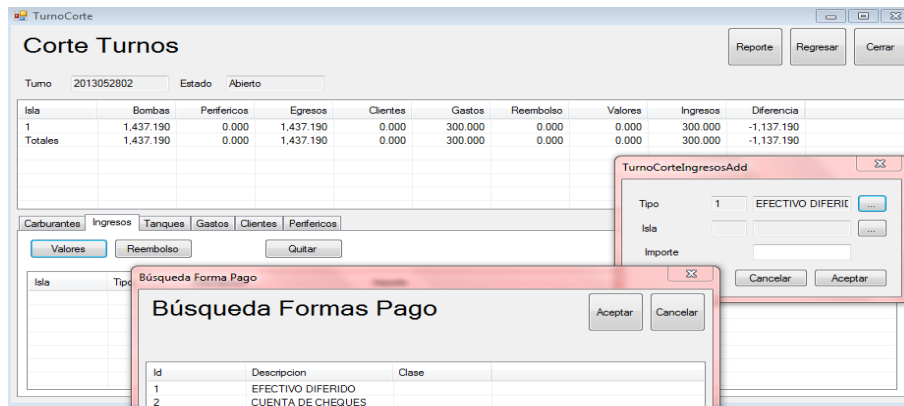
TurnoCorte

Corte Turnos

Reporte
Regresar
Cerrar

Turno 2013052802 Estado Abierto

| Isla | Bombas | Perifericos | Egresos | Clientes | Gastos | Reembolso | Valores | Ingresos | Diferencia |
|---|---|---|---|---|---|---|---|---|---|
| 1 | 1,437.190 | 0.000 | 1,437.190 | 0.000 | 300.000 | 0.000 | 0.000 | 300.000 | -1,137.190 |
| Totales | 1,437.190 | 0.000 | 1,437.190 | 0.000 | 300.000 | 0.000 | 0.000 | 300.000 | -1,137.190 |

Carburantes Ingresos Tanques Gastos Clientes Perifericos

Valores
Reembolso
Quitar

Isla Tipo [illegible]

TurnoCorteIngresosAdd

Tipo 1 EFECTIVO DIFERID ...
Isla ...
Importe

Cancelar
Aceptar

Búsqueda Forma Pago

Búsqueda Formas Pago

Aceptar
Cancelar

| Id | Descripcion | Clase |
|---|---|---|
| 1 | EFECTIVO DIFERIDO | |
| 2 | CUENTA DE CHEQUES | |